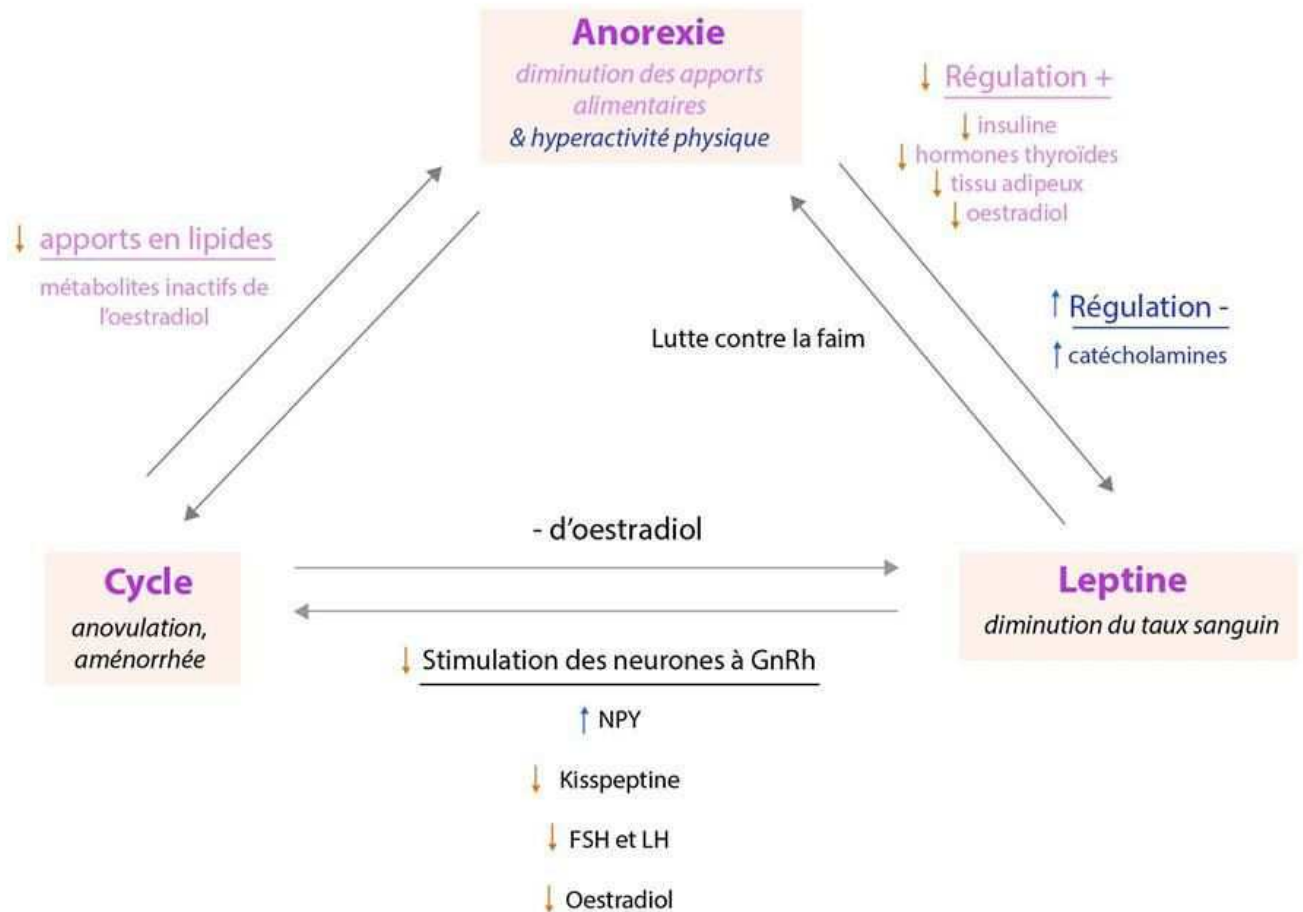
Anorexie
diminution des apports alimentaires
& hyperactivité physique

↓ Régulation +
↓ insuline
↓ hormones thyroïdes
↓ tissu adipeux
↓ oestradiol

↓ apports en lipides
métabolites inactifs de l'oestradiol

↑ Régulation -
↑ catécholamines

Lutte contre la faim

- d'oestradiol

Cycle
anovulation, aménorrhée

Leptine
diminution du taux sanguin

↓ Stimulation des neurones à GnRh
↑ NPY
↓ Kisspeptine
↓ FSH et LH
↓ Oestradiol